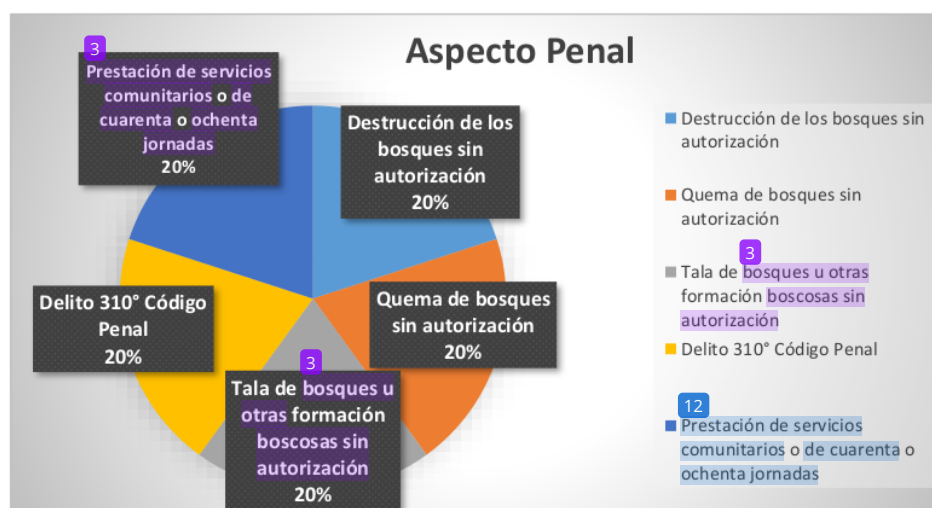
Aspecto Penal

3
Prestación de servicios comunitarios o de cuarenta o ochenta jornadas
20%

Destrucción de los bosques sin autorización
20%

Quema de bosques sin autorización
20%

Delito 310° Código Penal
20%

3
Tala de bosques u otras formación boscosas sin autorización
20%

Destrucción de los bosques sin autorización

Quema de bosques sin autorización

3
Tala de bosques u otras formación boscosas sin autorización

Delito 310° Código Penal

12
Prestación de servicios comunitarios o de cuarenta o ochenta jornadas